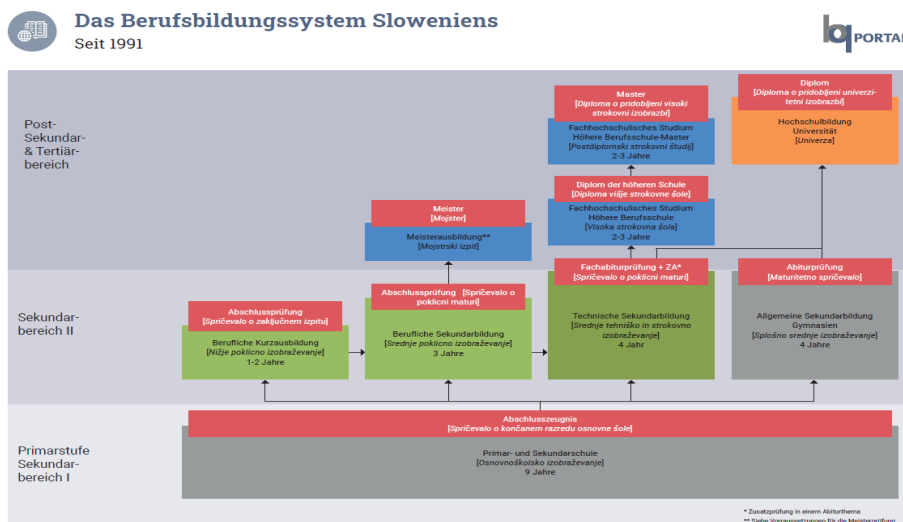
Das Berufsbildungssystem Sloweniens
Seit 1991

bq PORTAL

Post-Sekundar- & Tertiär-bereich

Sekundar-bereich II

Primarstufe Sekundar-bereich I

Master
[Diploma o pridobljeni visoki strokovni izobrazbi]

Fachhochschulisches Studium
Höhere Berufsschule-Master
[Postdiplomski strokovni študij]
2-3 Jahre

Diplom
[Diploma o pridobljeni univerzitetni izobrazbi]

Hochschulbildung
Universität
[Univerza]

Diplom der höheren Schule
[Diploma višje strokovne šole]

Fachhochschulisches Studium
Höhere Berufsschule
[Visoka strokovna šola]
2-3 Jahre

Meister
[Mojster]

Meisterausbildung**
[Mojstrski izpit]

Abschlussprüfung [Spričevalo o poklicni maturi]

Fachabiturprüfung + ZA*
[Spričevalo o poklicni maturi]

Abiturprüfung
[Maturitetno spričevalo]

Abschlussprüfung
[Spričevalo o zaključnem izpitu]

Berufliche Kurzausbildung
[Nižje poklicno izobraževanje]
1-2 Jahre

Berufliche Sekundarbildung
[Srednje poklicno izobraževanje]
3 Jahre

Technische Sekundarbildung
[Srednje tehniško in strokovno izobraževanje]
4 Jahr

Allgemeine Sekundarbildung
Gymnasien
[Splošno srednje izobraževanje]
4 Jahre

Abschlusszeugnis
[Spričevalo o končanem razredu osnovne šole]

Primar- und Sekundarschule
[Osnovnošolsko izobraževanje]
9 Jahre

* Zusatzprüfung in einem Abiturthema
** Siehe Voraussetzungen für die Meisterprüfung